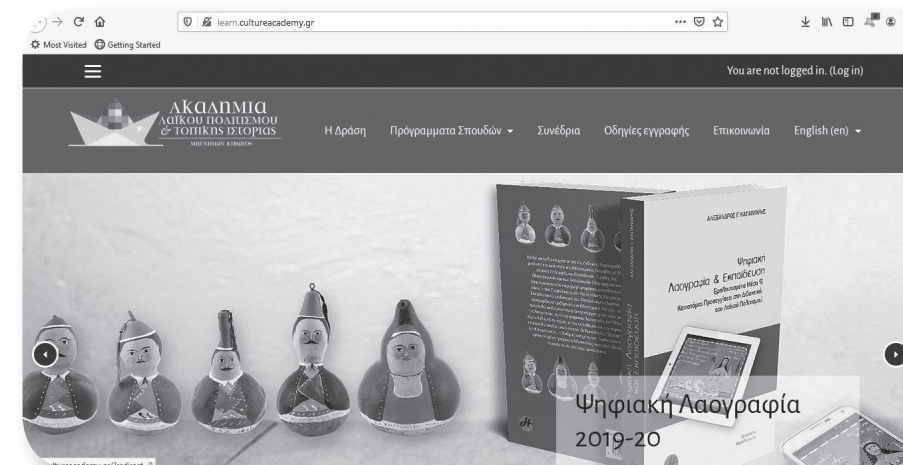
learn.cultureacademy.gr

Most Visited Getting Started

You are not logged in. (Log in)

ΑΚΑΔΗΜΙΑ ΛΑΪΚΟΥ ΠΟΛΙΤΙΣΜΟΥ & ΤΟΠΙΚΗΣ ΙΣΤΟΡΙΑΣ

Η Δράση Προγράμματα Σπουδών Συνέδρια Οδηγίες εγγραφής Επικοινωνία English (en)

ΑΛΕΞΑΝΔΡΟΣ Γ. ΚΑΠΑΝΙΔΗΣ

Ψηφιακή Λαογραφία & Εκπαίδευση

Ψηφιακή Λαογραφία 2019-20